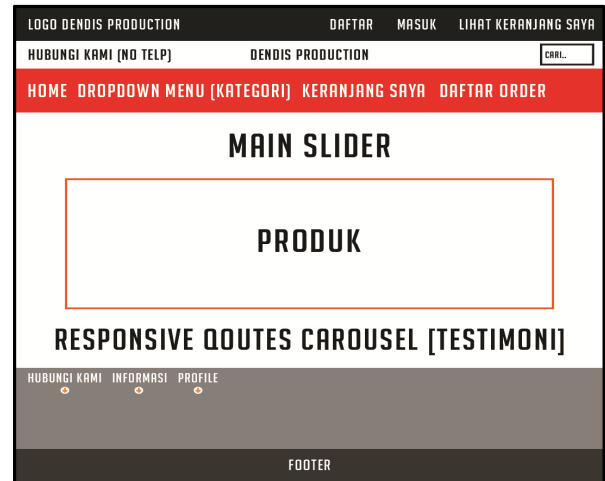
LOGO DENDIS PRODUCTION DAFTAR MASUK LIHAT KERANJANG SAYA

HUBUNGI KAMI (NO TELP) DENDIS PRODUCTION CARI...

HOME DROPDOWN MENU (KATEGORI) KERANJANG SAYA DAFTAR ORDER

MAIN SLIDER

PRODUK

RESPONSIVE QOUTES CAROUSEL [TESTIMONI]

HUBUNGI KAMI INFORMASI PROFILE

FOOTER